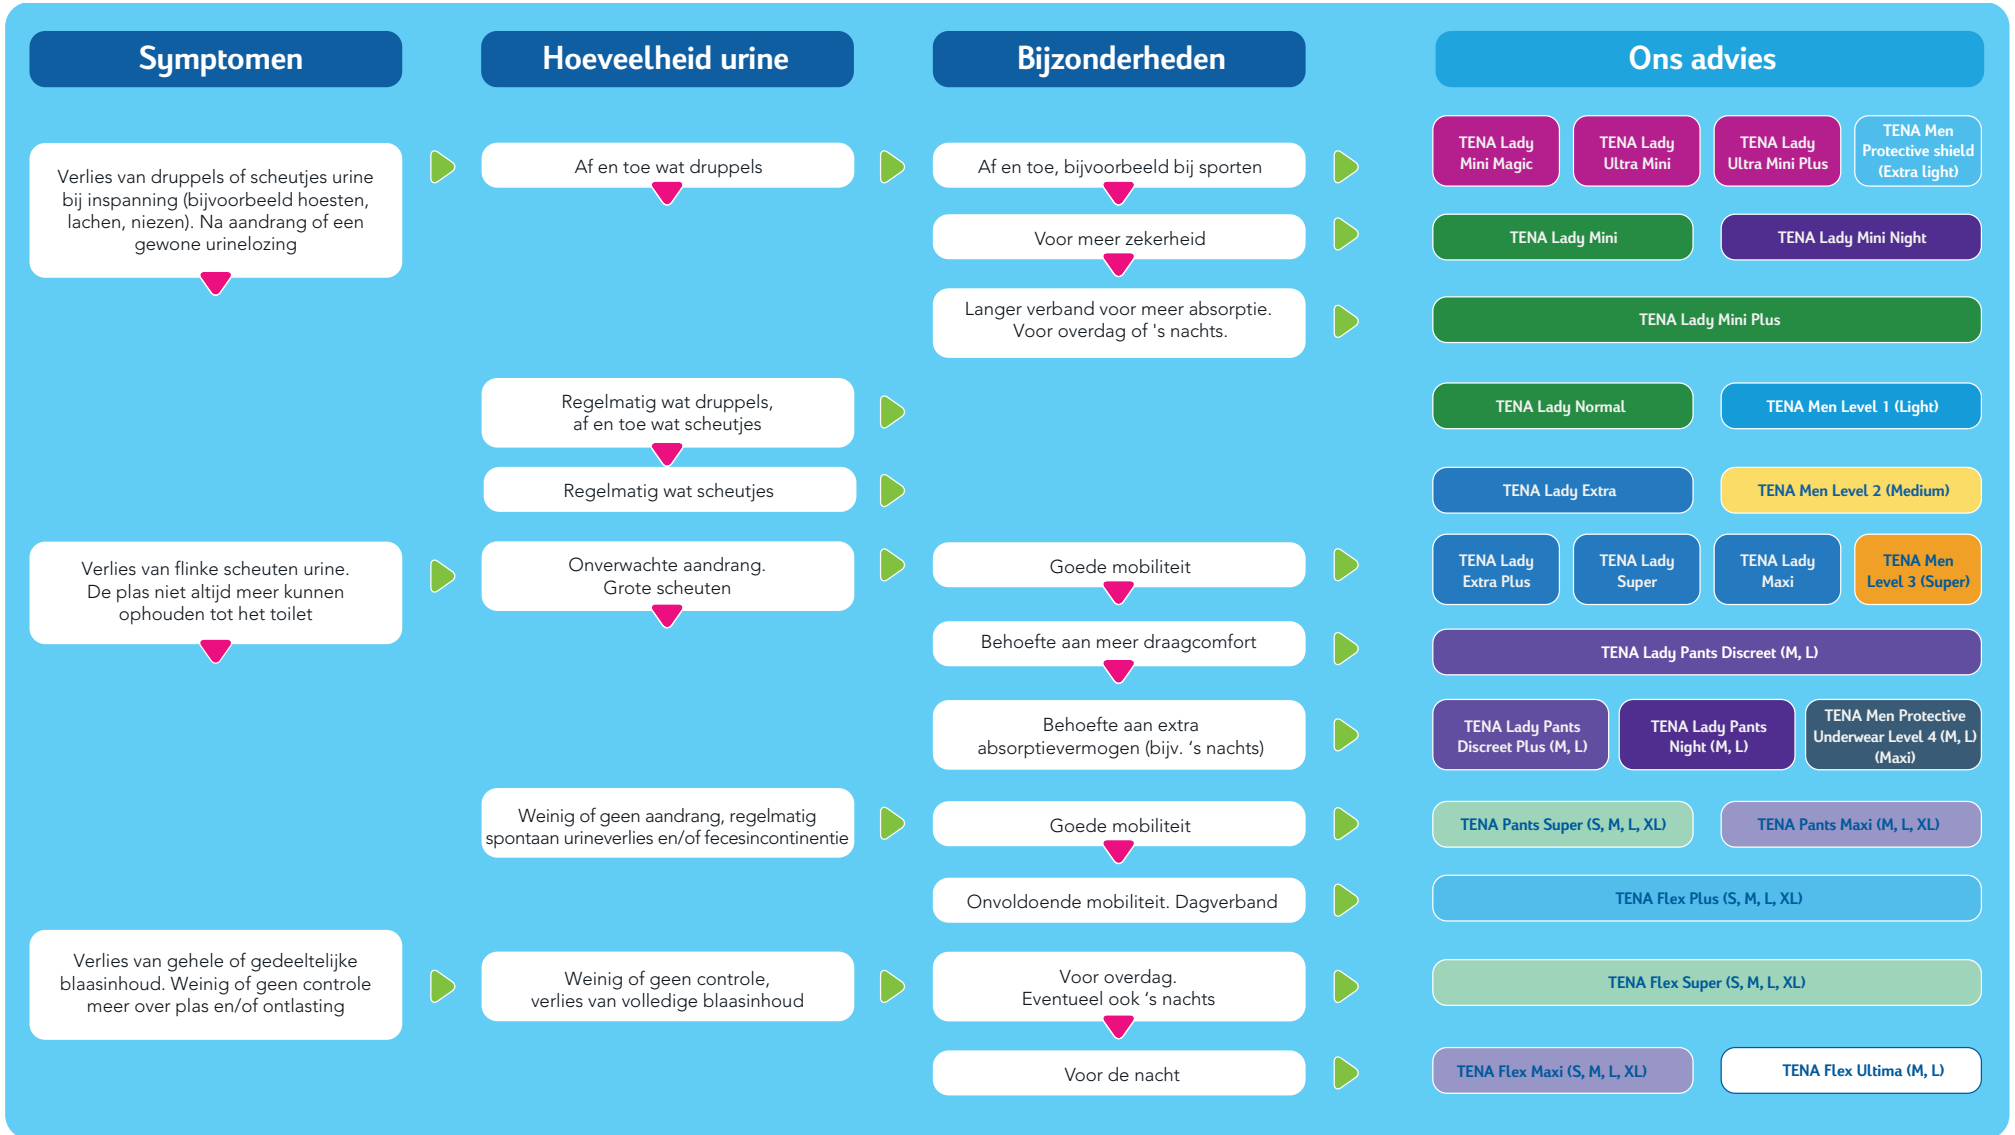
Symptomen

Hoeveelheid urine

Bijzonderheden

Ons advies

Verlies van druppels of scheutjes urine bij inspanning (bijvoorbeeld hoesten, lachen, niezen). Na aandrang of een gewone urinelozing

Af en toe wat druppels

Af en toe, bijvoorbeeld bij sporten

TENA Lady Mini Magic

TENA Lady Ultra Mini

TENA Lady Ultra Mini Plus

TENA Men Protective shield (Extra light)

Voor meer zekerheid

TENA Lady Mini

TENA Lady Mini Night

Langer verband voor meer absorptie. Voor overdag of 's nachts.

TENA Lady Mini Plus

Regelmatig wat druppels, af en toe wat scheutjes

TENA Lady Normal

TENA Men Level 1 (Light)

Regelmatig wat scheutjes

TENA Lady Extra

TENA Men Level 2 (Medium)

Verlies van flinke scheuten urine. De plas niet altijd meer kunnen ophouden tot het toilet

Onverwachte aandrang. Grote scheuten

Goede mobiliteit

TENA Lady Extra Plus

TENA Lady Super

TENA Lady Maxi

TENA Men Level 3 (Super)

Behoefte aan meer draagcomfort

TENA Lady Pants Discreet (M, L)

Behoefte aan extra absorptievermogen (bijv. 's nachts)

TENA Lady Pants Discreet Plus (M, L)

TENA Lady Pants Night (M, L)

TENA Men Protective Underwear Level 4 (M, L) (Maxi)

Weinig of geen aandrang, regelmatig spontaan urineverlies en/of fecesincontinentie

Goede mobiliteit

TENA Pants Super (S, M, L, XL)

TENA Pants Maxi (M, L, XL)

Onvoldoende mobiliteit. Dagverband

TENA Flex Plus (S, M, L, XL)

Verlies van gehele of gedeeltelijke blaasinhoud. Weinig of geen controle meer over plas en/of ontlasting

Weinig of geen controle, verlies van volledige blaasinhoud

Voor overdag. Eventueel ook 's nachts

TENA Flex Super (S, M, L, XL)

Voor de nacht

TENA Flex Maxi (S, M, L, XL)

TENA Flex Ultima (M, L)